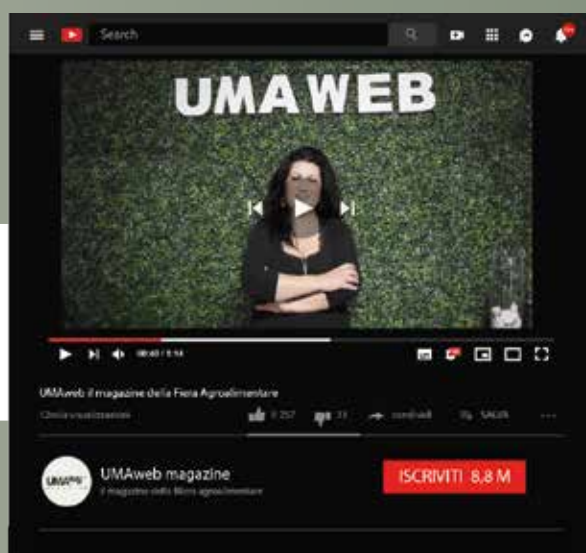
Search

UMAWEB

00:40 / 1:14

UMAweb il magazine della Fiera Agroalimentare

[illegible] visualizzazioni 1 257 33 condividi SALVA

UMAweb

UMAweb magazine

Il magazine della fiera agroalimentare

ISCRIVITI 8,8 M